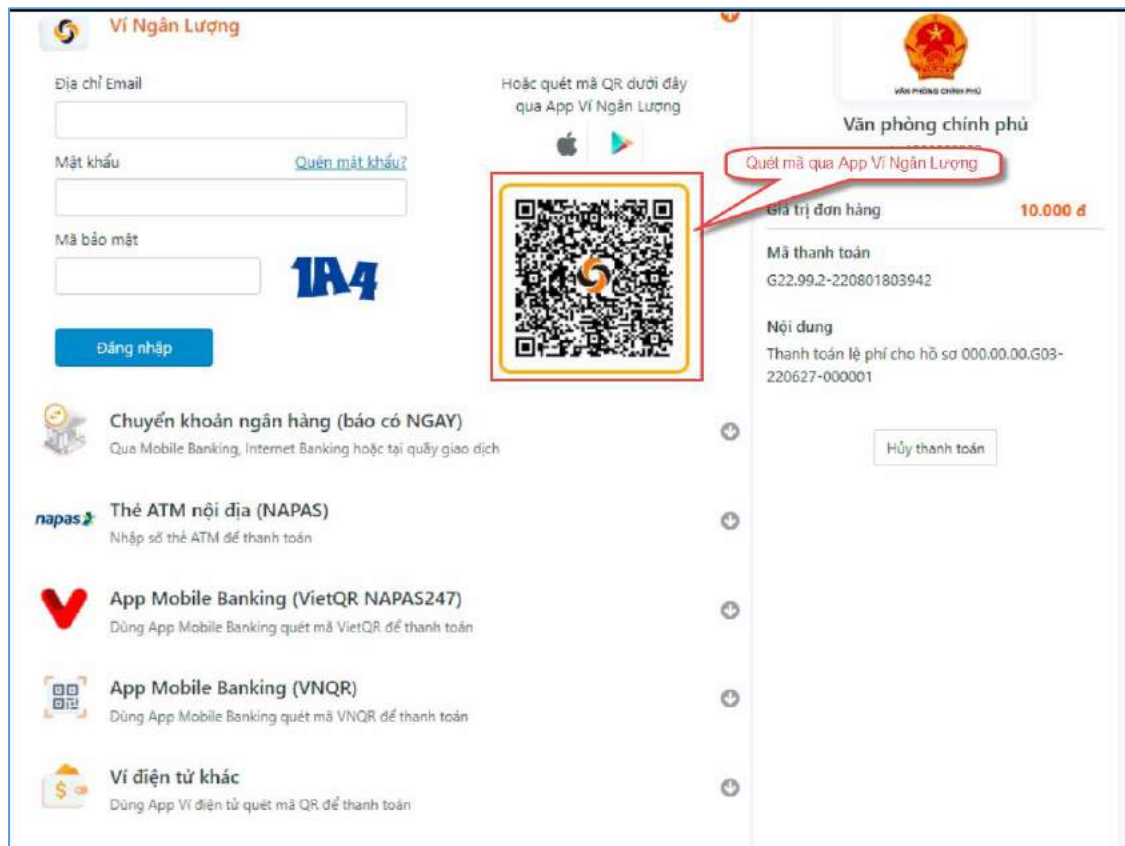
Ví Ngân Lượng

Địa chỉ Email

Mật khẩu

Quên mật khẩu?

Mã bảo mật

1A4

Đăng nhập

Hoặc quét mã QR dưới đây qua App Ví Ngân Lượng

Quét mã qua App Ví Ngân Lượng

VĂN PHÒNG CHÍNH PHỦ

Văn phòng chính phủ

Giá trị đơn hàng 10.000 đ

Mã thanh toán
G22.99.2-220801803942

Nội dung
Thanh toán lệ phí cho hồ sơ 000.00.00.G03-220627-000001

Hủy thanh toán

Chuyển khoản ngân hàng (báo có NGAY)
Qua Mobile Banking, Internet Banking hoặc tại quầy giao dịch

napas

Thẻ ATM nội địa (NAPAS)
Nhập số thẻ ATM để thanh toán

App Mobile Banking (VietQR NAPAS247)
Dùng App Mobile Banking quét mã VietQR để thanh toán

App Mobile Banking (VNQR)
Dùng App Mobile Banking quét mã VNQR để thanh toán

Ví điện tử khác
Dùng App Ví điện tử quét mã QR để thanh toán